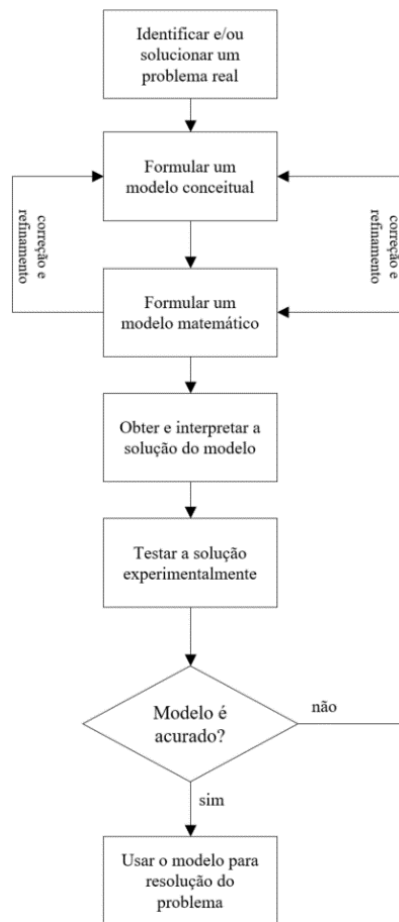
Identificar e/ou solucionar um problema real

Formular um modelo conceitual

correção e refinamento

correção e refinamento

Formular um modelo matemático

Obter e interpretar a solução do modelo

Testar a solução experimentalmente

Modelo é acurado?

não

sim

Usar o modelo para resolução do problema